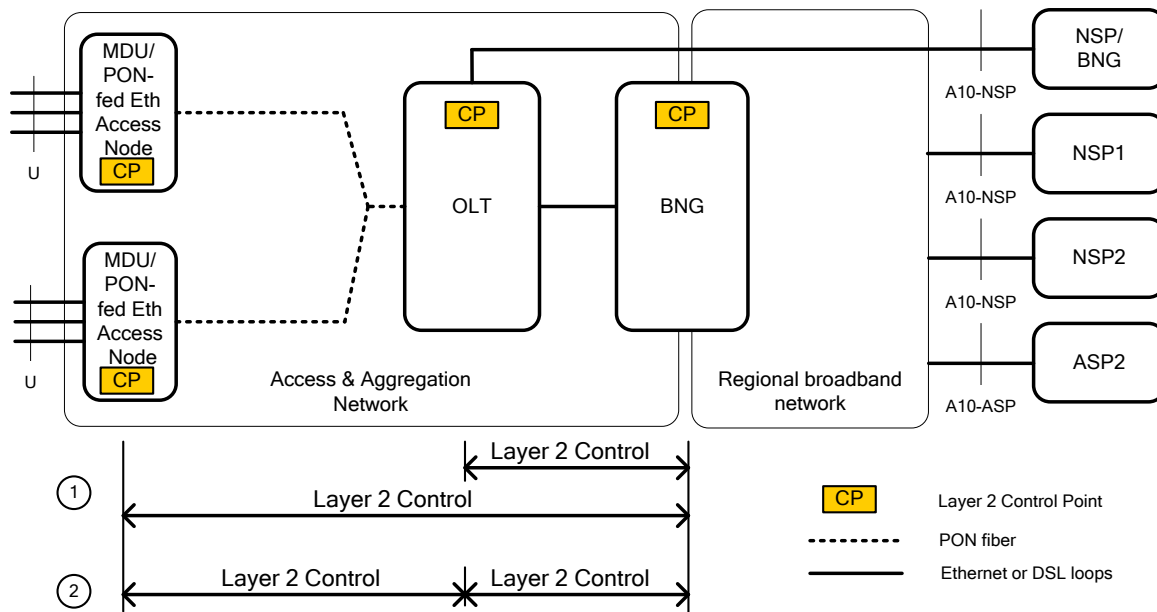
MDU/ PON-fed Eth Access Node
CP

U

MDU/ PON-fed Eth Access Node
CP

U

CP
OLT

CP
BNG

Access & Aggregation Network

Regional broadband network

NSP/ BNG
A10-NSP

NSP1
A10-NSP

NSP2
A10-NSP

ASP2
A10-ASP

Layer 2 Control

1

Layer 2 Control

2

Layer 2 Control

Layer 2 Control

CP Layer 2 Control Point

PON fiber

Ethernet or DSL loops